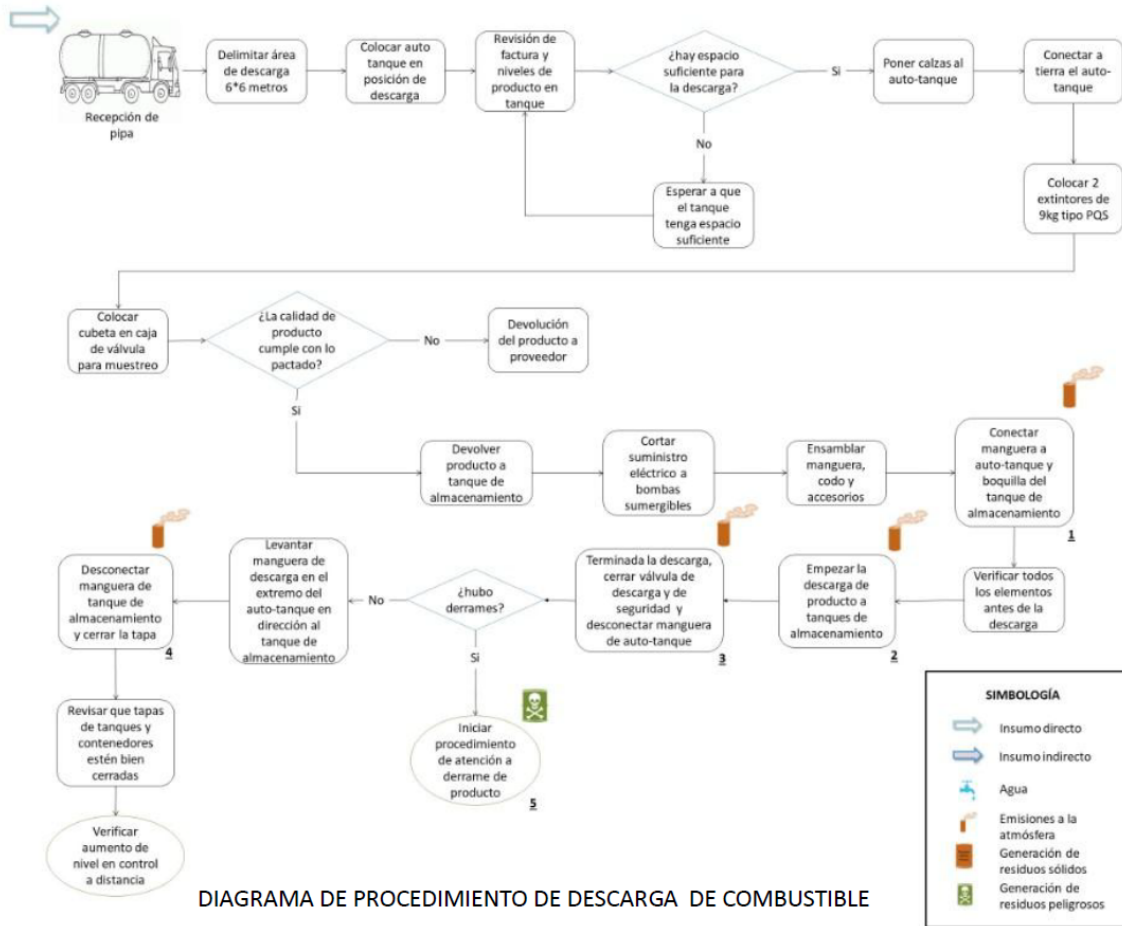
Recepción de pipa

Delimitar área de descarga 6*6 metros

Colocar auto tanque en posición de descarga

Revisión de factura y niveles de producto en tanque

¿hay espacio suficiente para la descarga?

Si

No

Esperar a que el tanque tenga espacio suficiente

Poner calzas al auto-tanque

Conectar a tierra el auto-tanque

Colocar 2 extintores de 9kg tipo PQS

Colocar cubeta en caja de válvula para muestreo

¿La calidad de producto cumple con lo pactado?

No

Devolución del producto a proveedor

Si

Devolver producto a tanque de almacenamiento

Cortar suministro eléctrico a bombas sumergibles

Ensamblar manguera, codo y accesorios

Conectar manguera a auto-tanque y boquilla del tanque de almacenamiento

1

Verificar todos los elementos antes de la descarga

Empezar la descarga de producto a tanques de almacenamiento

2

Terminada la descarga, cerrar válvula de descarga y de seguridad y desconectar manguera de auto-tanque

3

¿hubo derrames?

No

Si

Iniciar procedimiento de atención a derrame de producto

5

Levantar manguera de descarga en el extremo del auto-tanque en dirección al tanque de almacenamiento

Desconectar manguera de tanque de almacenamiento y cerrar la tapa

4

Revisar que tapas de tanques y contenedores estén bien cerradas

Verificar aumento de nivel en control a distancia

SIMBOLOGÍA

Insumo directo

Insumo indirecto

Agua

Emisiones a la atmósfera

Generación de residuos sólidos

Generación de residuos peligrosos

DIAGRAMA DE PROCEDIMIENTO DE DESCARGA DE COMBUSTIBLE